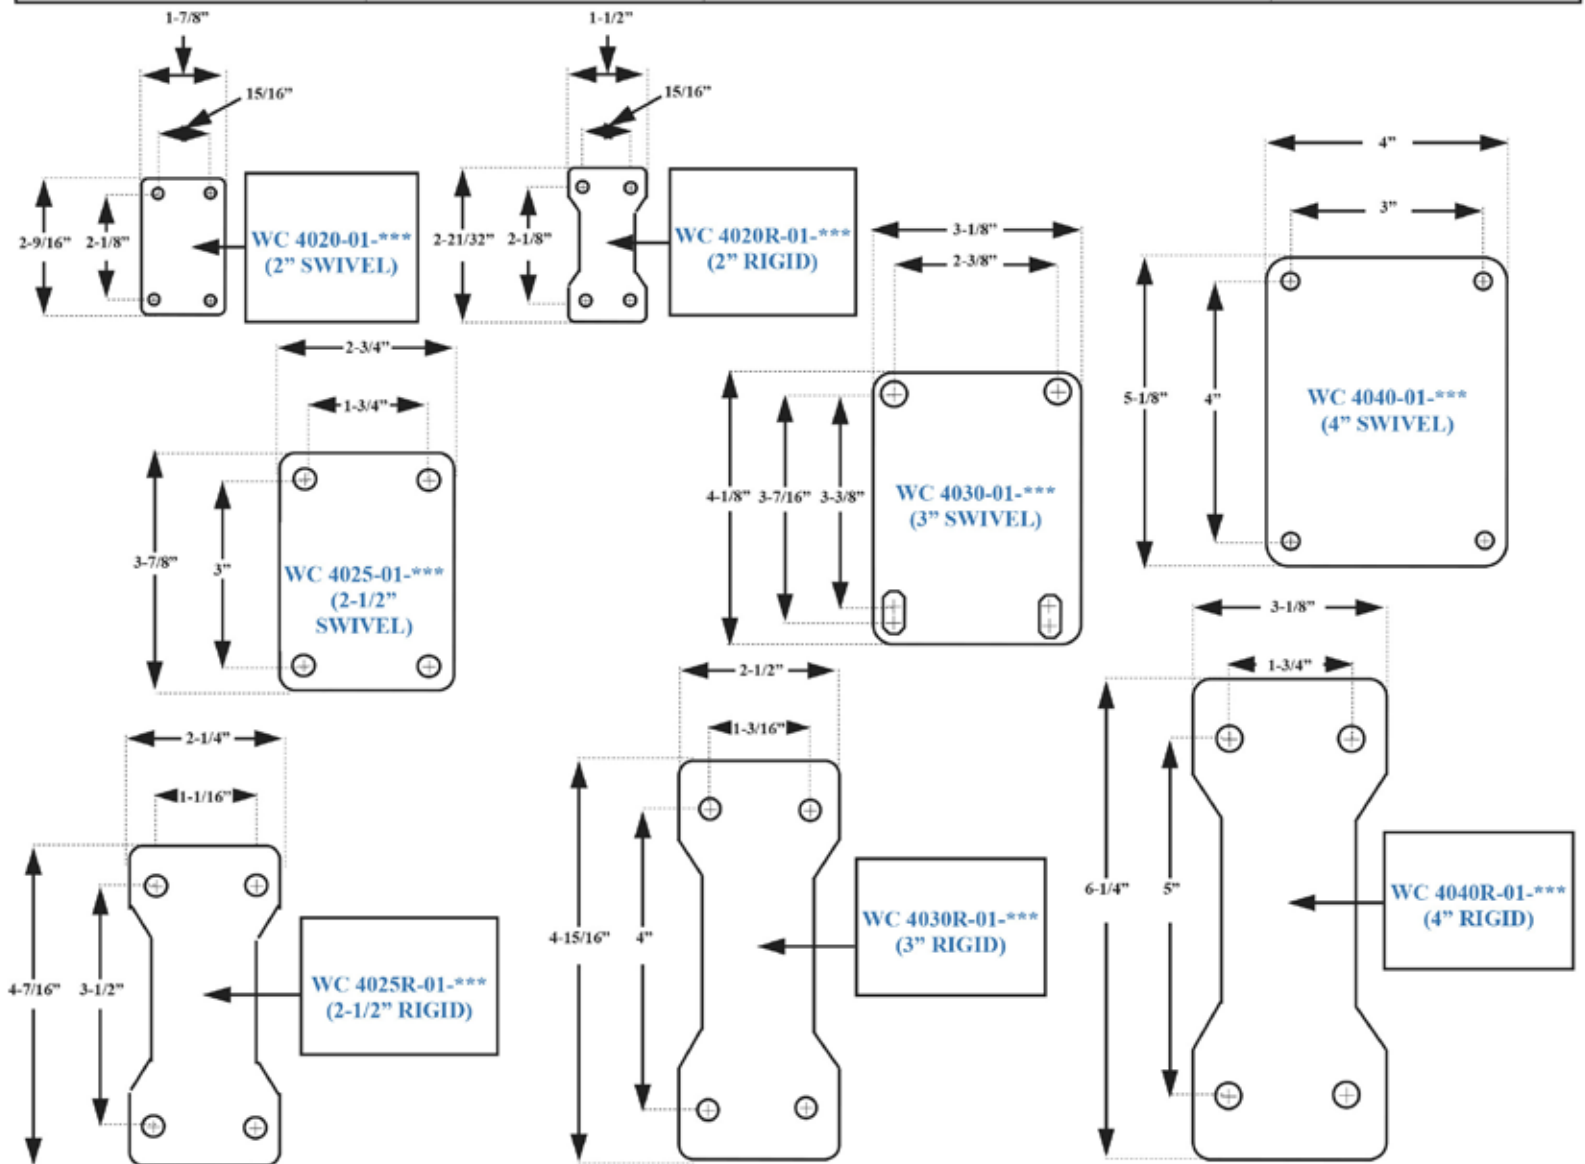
1-7/8"
15/16"
2-9/16"
2-1/8"
WC 4020-01-***
(2" SWIVEL)

1-1/2"
15/16"
2-21/32"
2-1/8"
WC 4020R-01-***
(2" RIGID)

4"
3"
5-1/8"
4"
WC 4040-01-***
(4" SWIVEL)

3-1/8"
2-3/8"
4-1/8"
3-7/16"
3-3/8"
WC 4030-01-***
(3" SWIVEL)

2-3/4"
1-3/4"
3-7/8"
3"
WC 4025-01-***
(2-1/2"
SWIVEL)

3-1/8"
1-3/4"
6-1/4"
5"
WC 4040R-01-***
(4" RIGID)

2-1/2"
1-3/16"
4-15/16"
4"
WC 4030R-01-***
(3" RIGID)

2-1/4"
1-1/16"
4-7/16"
3-1/2"
WC 4025R-01-***
(2-1/2" RIGID)